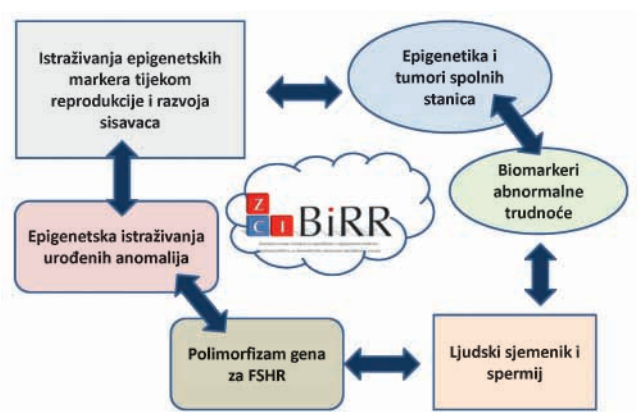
Istraživanja epigenetskih markera tijekom reprodukcije i razvoja sisavaca

Epigenetika i tumori spolnih stanica

Biomarkeri abnormalne trudnoće

Z C I BiRR

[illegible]

Epigenetska istraživanja urođenih anomalija

Polimorfizam gena za FSHR

Ljudski sjemenik i spermij